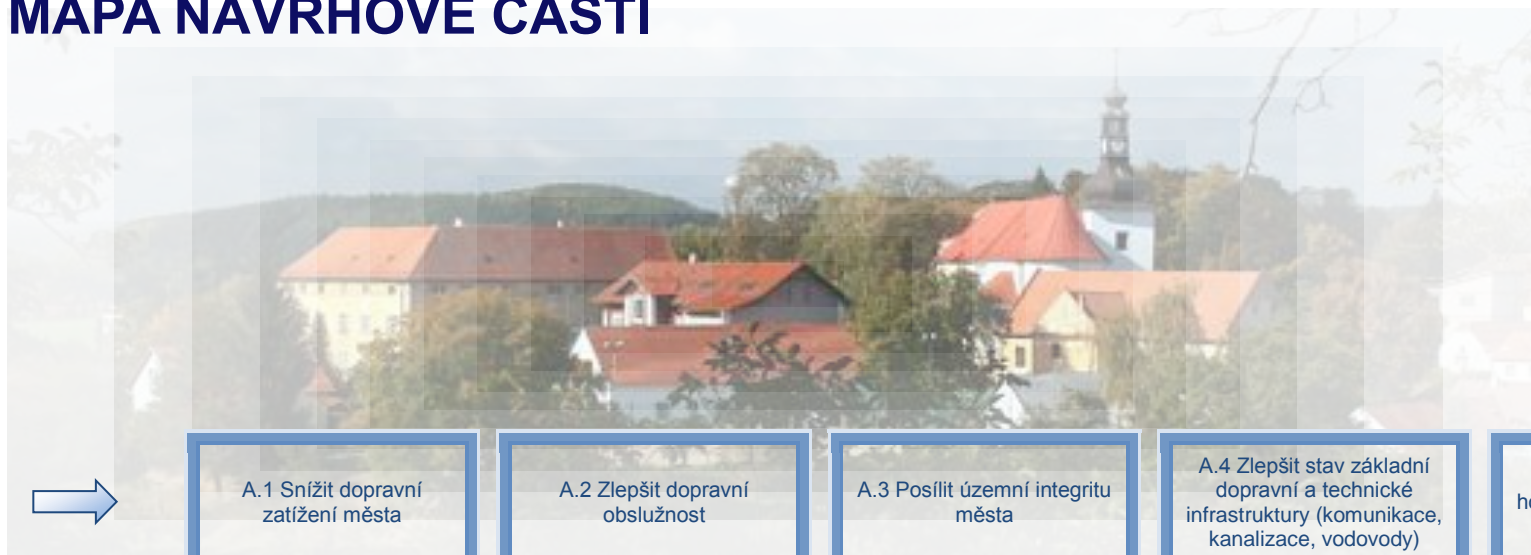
MAPA NÁVRHOVÉ ČÁSTI

A.1 Snížit dopravní zatížení města

A.2 Zlepšit dopravní obslužnost

A.3 Posílit územní integritu města

A.4 Zlepšit stav základní dopravní a technické infrastruktury (komunikace, kanalizace, vodovody)

h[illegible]